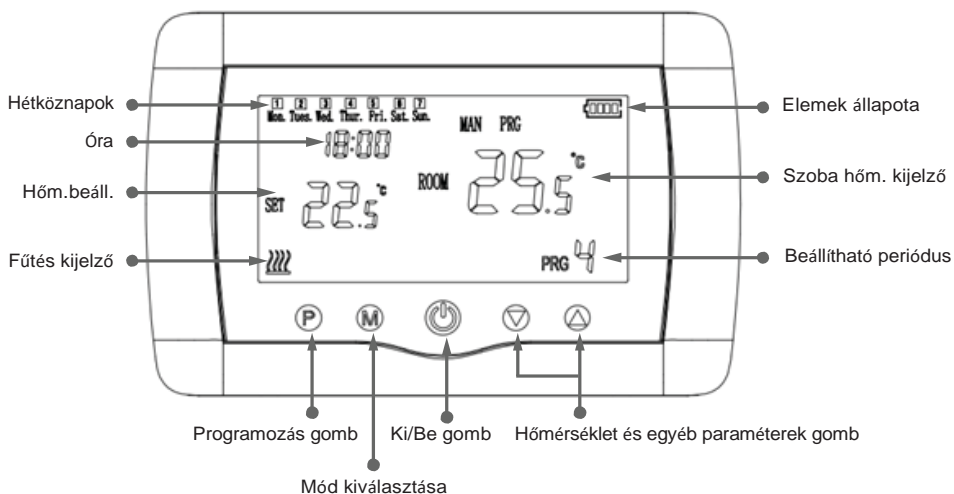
Hétköznapok
1 2 3 4 5 6 7
Mon. Tues. Wed. Thur. Fri. Sat. Sun.
Elemek állapota
MAN PRG
Óra
18:00
Hőm.beáll.
°C
Szoba hőm. kijelző
ROOM
25.5
SET
22.5
°C
Fűtés kijelző
PRG 4
Beállítható periódus
P
M
Programozás gomb
Ki/Be gomb
Hőmérséklet és egyéb paraméterek gomb
Mód kiválasztása